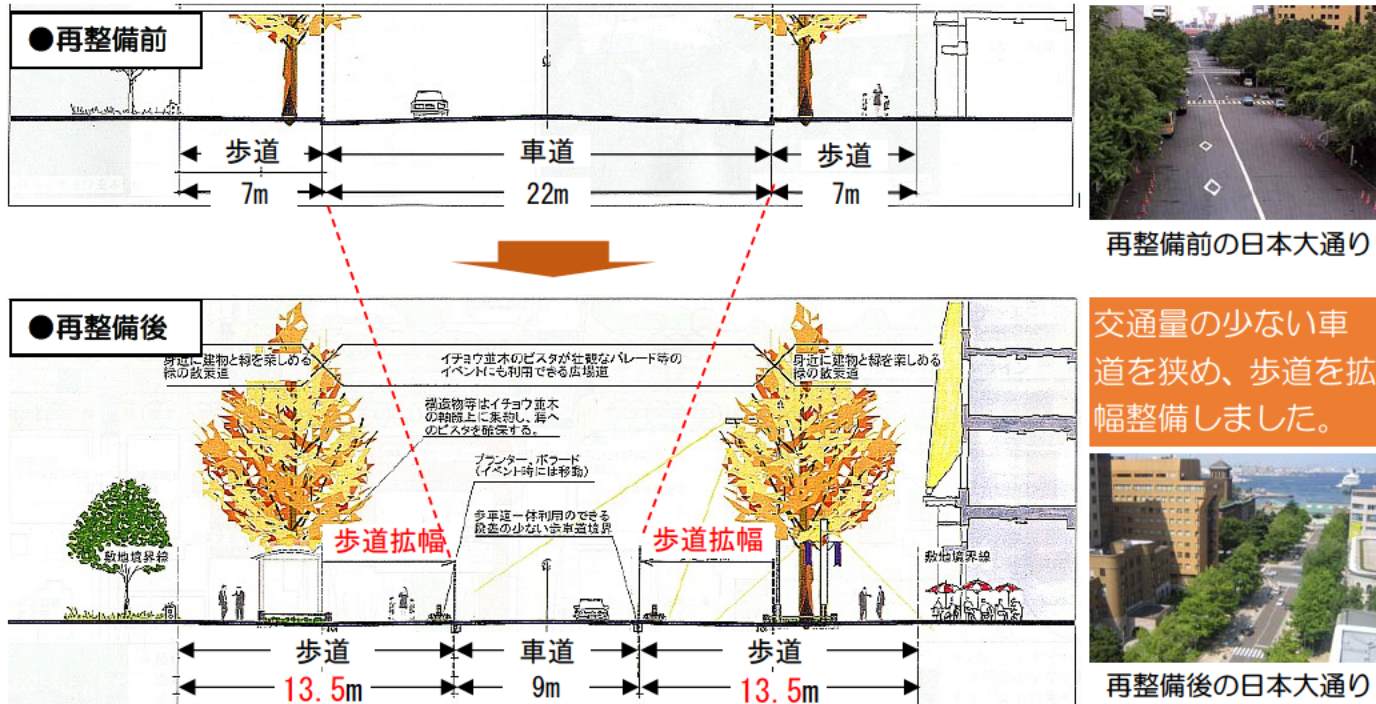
●再整備前

歩道 車道 歩道
7m 22m 7m

再整備前の日本大通り

●再整備後

身近に建物と緑を楽しめる緑の散策道

イチョウ並木のビスタが壮観なパレード等のイベントにも利用できる広場道

身近に建物と緑を楽しめる緑の散策道

構造物等はイチョウ並木の軸線上に集約し、海へのビスタを確保する。

プランター、ボラード（イベント時には移動）

歩車道一体利用のできる段差の少ない歩車道境界

敷地境界線

歩道拡幅

歩道拡幅

敷地境界線

歩道 車道 歩道
13.5m 9m 13.5m

交通量の少ない車道を狭め、歩道を拡幅整備しました。

再整備後の日本大通り